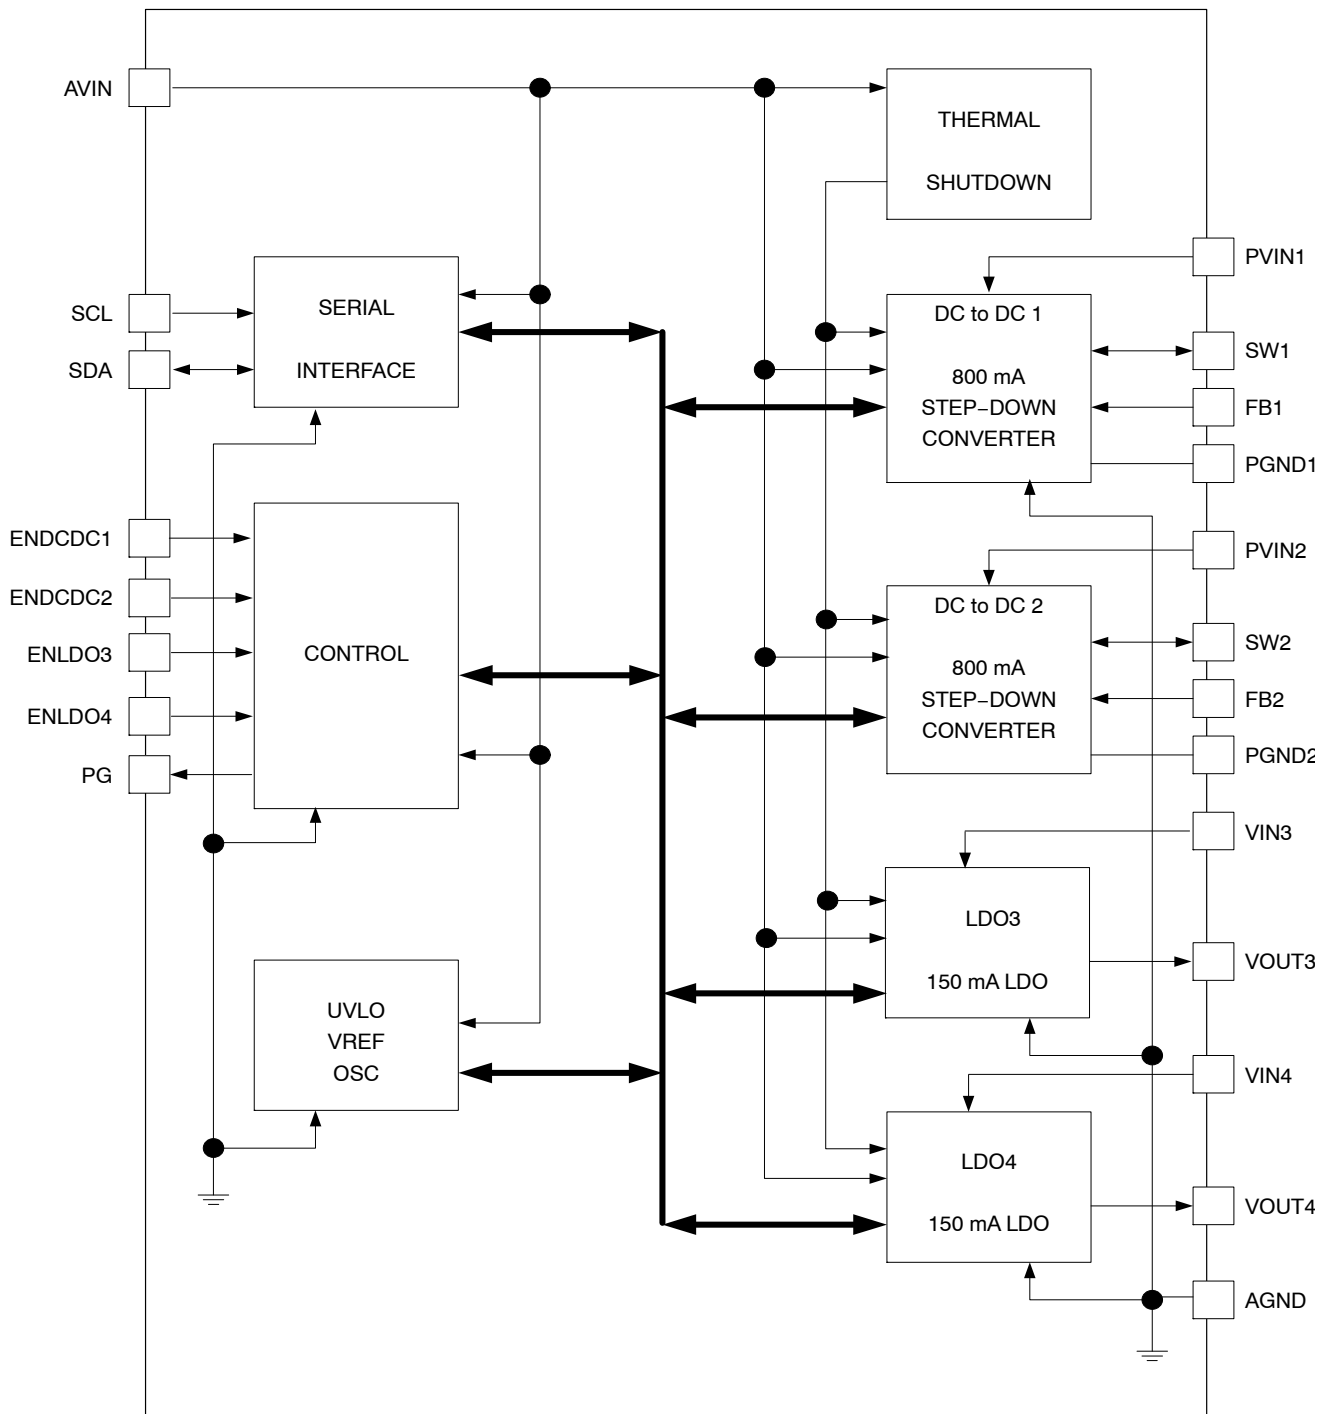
AVIN

THERMAL

SHUTDOWN

SERIAL

INTERFACE

SCL

SDA

PVIN1

DC to DC 1

800 mA
STEP−DOWN
CONVERTER

SW1

FB1

PGND1

ENDCDC1

ENDCDC2

ENLDO3

ENLDO4

PG

CONTROL

PVIN2

DC to DC 2

800 mA
STEP−DOWN
CONVERTER

SW2

FB2

PGND2

VIN3

LDO3

150 mA LDO

VOUT3

UVLO
VREF
OSC

VIN4

LDO4

150 mA LDO

VOUT4

AGND